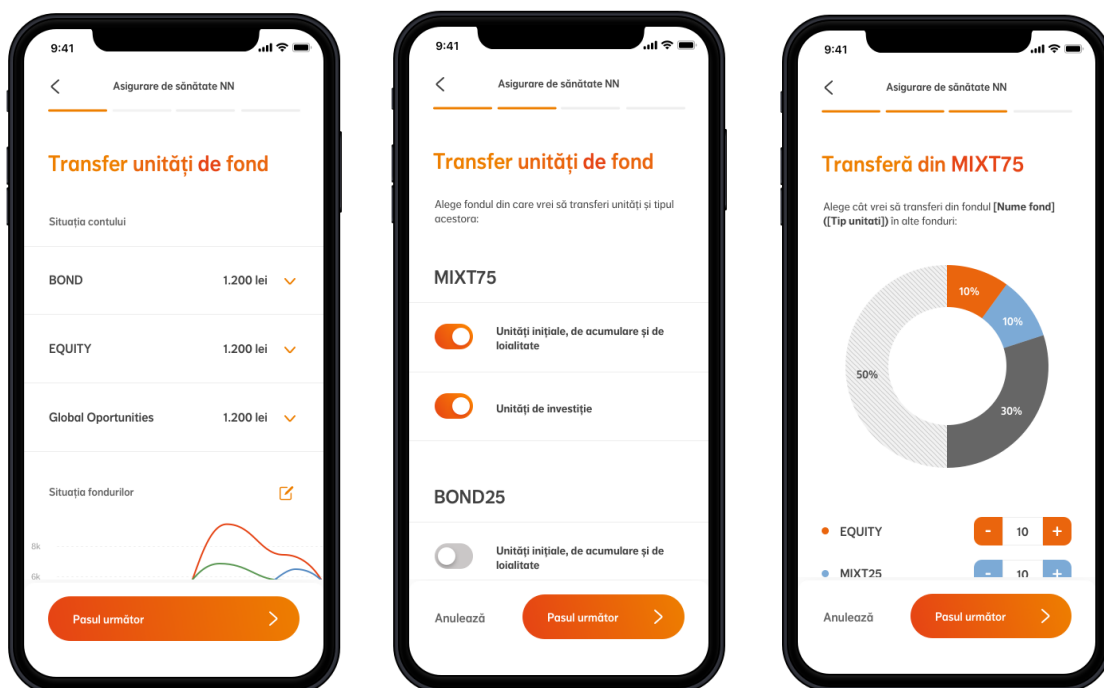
9:41

Asigurare de sănătate NN

Transfer unități de fond

Situația contului

BOND 1.200 lei

EQUITY 1.200 lei

Global Oportunities 1.200 lei

Situația fondurilor

8k

6k

Pasul următor

9:41

Asigurare de sănătate NN

Transfer unități de fond

Alege fondul din care vrei să transferi unități și tipul acestora:

MIXT75

Unități inițiale, de acumulare și de loialitate

Unități de investiție

BOND25

Unități inițiale, de acumulare și de loialitate

Anulează

Pasul următor

9:41

Asigurare de sănătate NN

Transferă din MIXT75

Alege cât vrei să transferi din fondul **[Nume fond] ([Tip unitati])** în alte fonduri:

10%

10%

50%

30%

EQUITY - 10 +

MIXT25 - 10 +

Anulează

Pasul următor